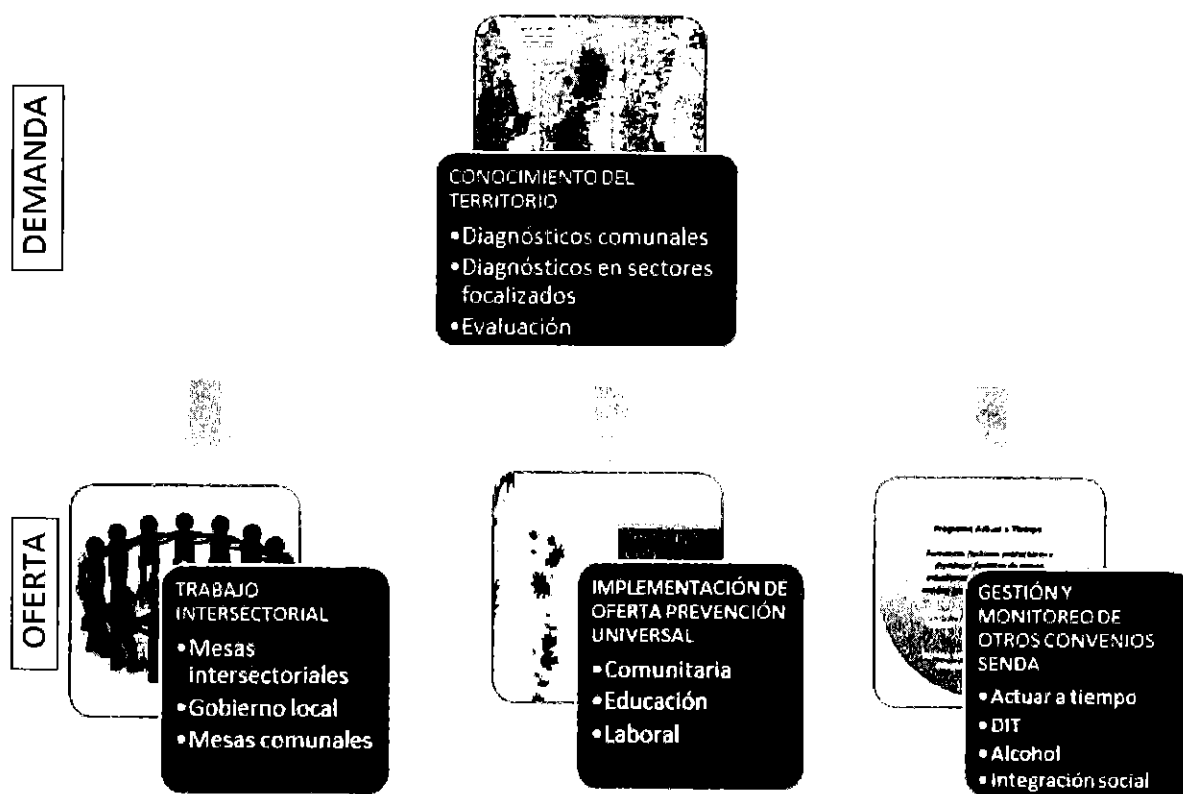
DEMANDA

CONOCIMIENTO DEL TERRITORIO
• Diagnósticos comunales
• Diagnósticos en sectores focalizados
• Evaluación

OFERTA

TRABAJO INTERSECTORIAL
• Mesas intersectoriales
• Gobierno local
• Mesas comunales

IMPLEMENTACIÓN DE OFERTA PREVENCIÓN UNIVERSAL
• Comunitaria
• Educación
• Laboral

Programa Actuar a Tiempo
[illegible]

GESTIÓN Y MONITOREO DE OTROS CONVENIOS SENDA
• Actuar a tiempo
• DIT
• Alcohol
• Integración social